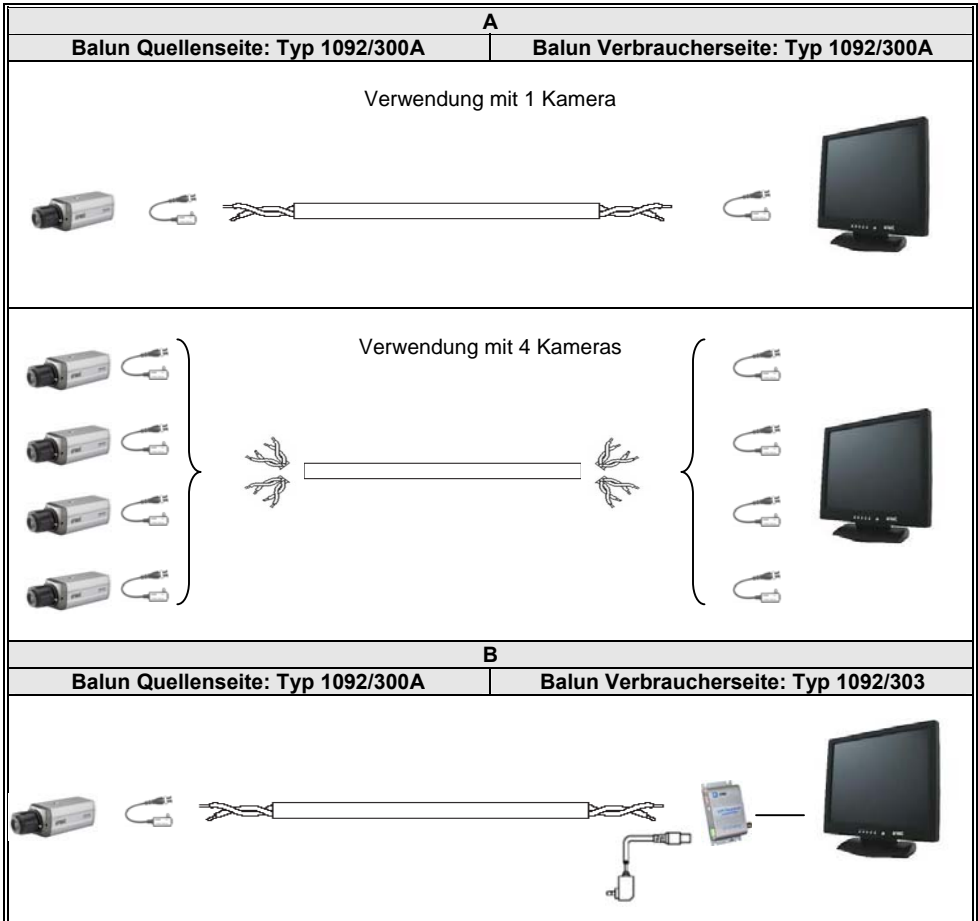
A

| Balun Quellenseite: Typ 1092/300A | Balun Verbraucherseite: Typ 1092/300A |
|---|---|

Verwendung mit 1 Kamera

Verwendung mit 4 Kameras

B

| Balun Quellenseite: Typ 1092/300A | Balun Verbraucherseite: Typ 1092/303 |
|---|---|